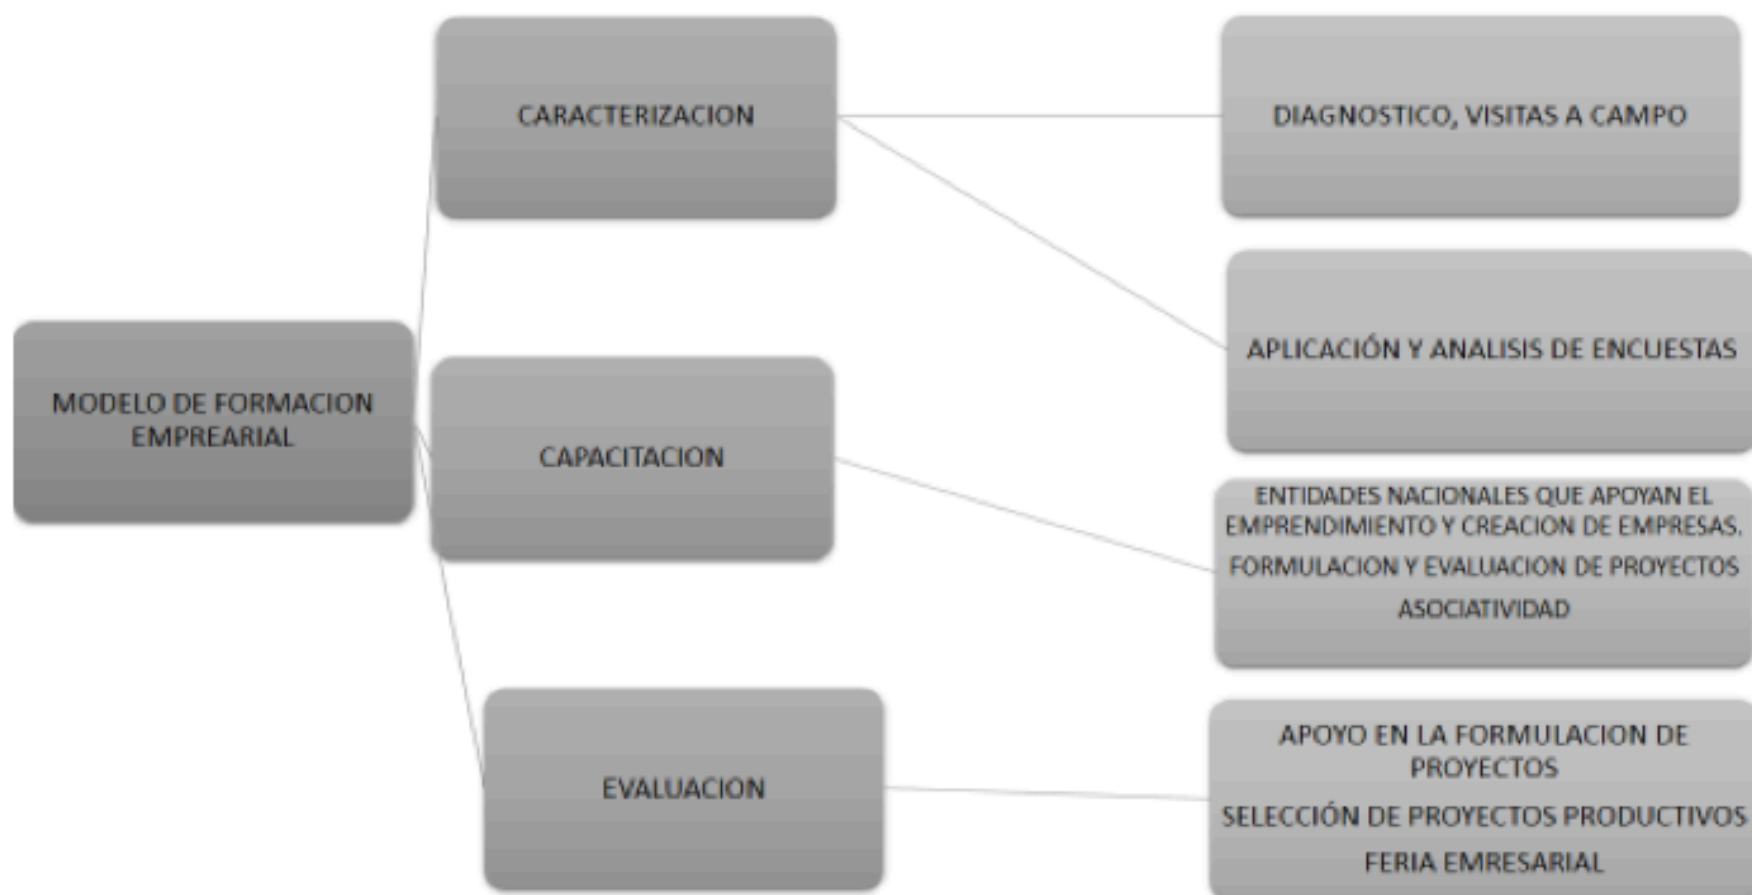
MODELO DE FORMACION EMPREARIAL

CARACTERIZACION

DIAGNOSTICO, VISITAS A CAMPO

APLICACIÓN Y ANALISIS DE ENCUESTAS

CAPACITACION

ENTIDADES NACIONALES QUE APOYAN EL EMPRENDIMIENTO Y CREACION DE EMPRESAS.

FORMULACION Y EVALUACION DE PROYECTOS

ASOCIATIVIDAD

EVALUACION

APOYO EN LA FORMULACION DE PROYECTOS

SELECCIÓN DE PROYECTOS PRODUCTIVOS

FERIA EMRESARIAL